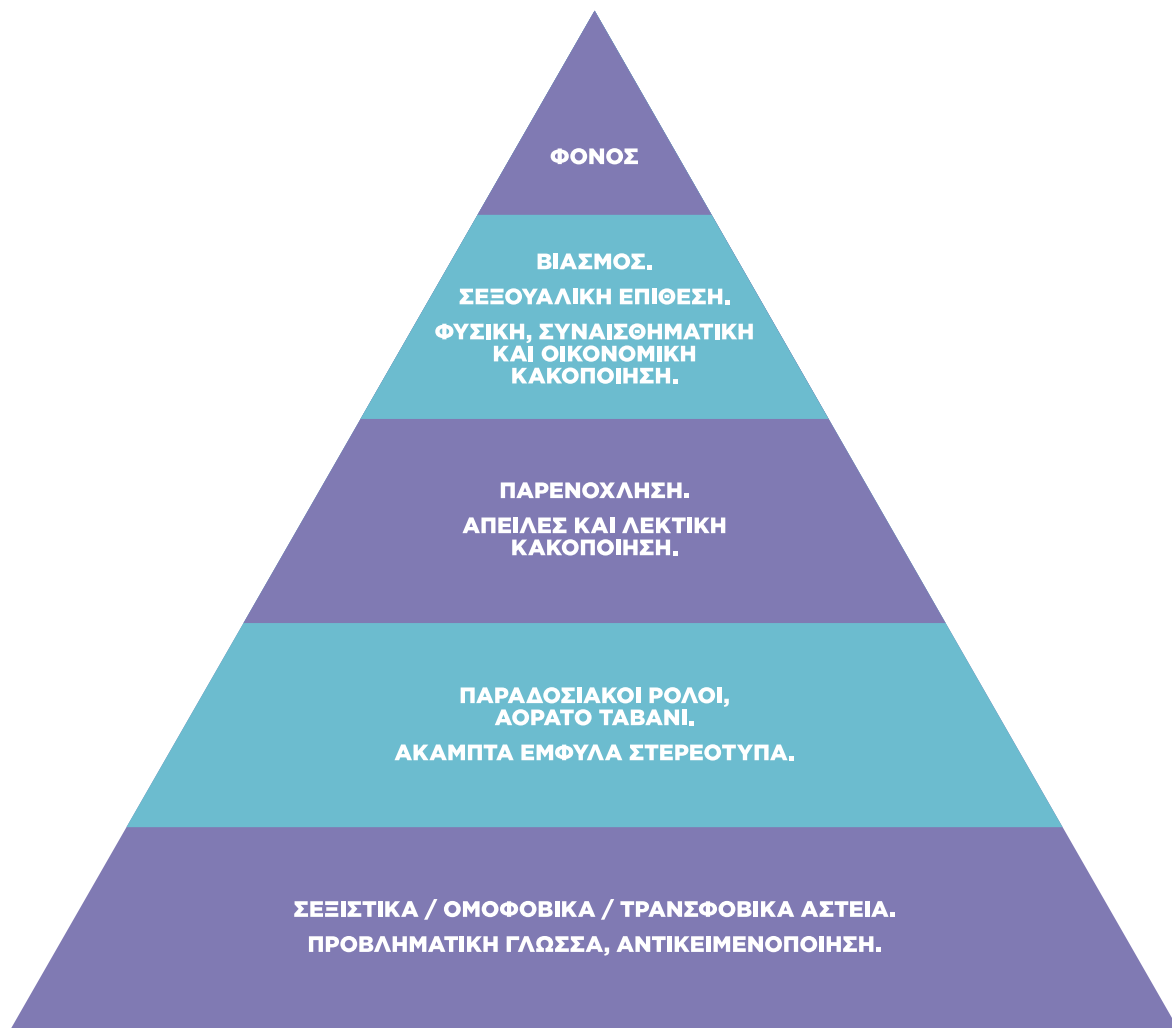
ΦΟΝΟΣ

ΒΙΑΣΜΟΣ.

ΣΕΞΟΥΑΛΙΚΗ ΕΠΙΘΕΣΗ.

ΦΥΣΙΚΗ, ΣΥΝΑΙΣΘΗΜΑΤΙΚΗ ΚΑΙ ΟΙΚΟΝΟΜΙΚΗ ΚΑΚΟΠΟΙΗΣΗ.

ΠΑΡΕΝΟΧΛΗΣΗ.

ΑΠΕΙΛΕΣ ΚΑΙ ΛΕΚΤΙΚΗ ΚΑΚΟΠΟΙΗΣΗ.

ΠΑΡΑΔΟΣΙΑΚΟΙ ΡΟΛΟΙ, ΑΟΡΑΤΟ ΤΑΒΑΝΙ.

ΑΚΑΜΠΤΑ ΕΜΦΥΛΑ ΣΤΕΡΕΟΤΥΠΑ.

ΣΕΞΙΣΤΙΚΑ / ΟΜΟΦΟΒΙΚΑ / ΤΡΑΝΣΦΟΒΙΚΑ ΑΣΤΕΙΑ.

ΠΡΟΒΛΗΜΑΤΙΚΗ ΓΛΩΣΣΑ, ΑΝΤΙΚΕΙΜΕΝΟΠΟΙΗΣΗ.